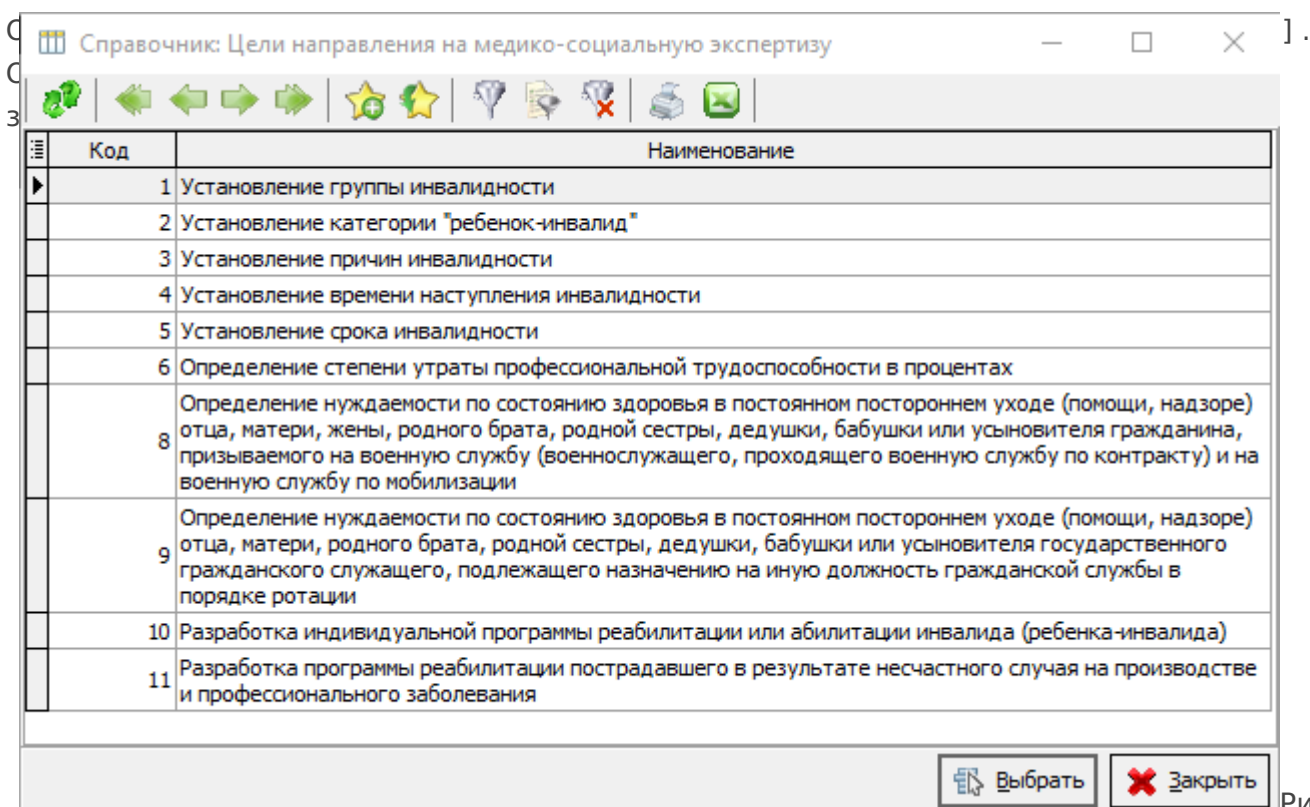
Справочник: Цели направления на медико-социальную экспертизу

| Код | Наименование |
|---|---|
| 1 | Установление группы инвалидности |
| 2 | Установление категории "ребенок-инвалид" |
| 3 | Установление причин инвалидности |
| 4 | Установление времени наступления инвалидности |
| 5 | Установление срока инвалидности |
| 6 | Определение степени утраты профессиональной трудоспособности в процентах |
| 8 | Определение нуждаемости по состоянию здоровья в постоянном постороннем уходе (помощи, надзоре) отца, матери, жены, родного брата, родной сестры, дедушки, бабушки или усыновителя гражданина, призываемого на военную службу (военнослужащего, проходящего военную службу по контракту) и на военную службу по мобилизации |
| 9 | Определение нуждаемости по состоянию здоровья в постоянном постороннем уходе (помощи, надзоре) отца, матери, родного брата, родной сестры, дедушки, бабушки или усыновителя государственного гражданского служащего, подлежащего назначению на иную должность гражданской службы в порядке ротации |
| 10 | Разработка индивидуальной программы реабилитации или абилитации инвалида (ребенка-инвалида) |
| 11 | Разработка программы реабилитации пострадавшего в результате несчастного случая на производстве и профессионального заболевания |

Выбрать
Закрыть